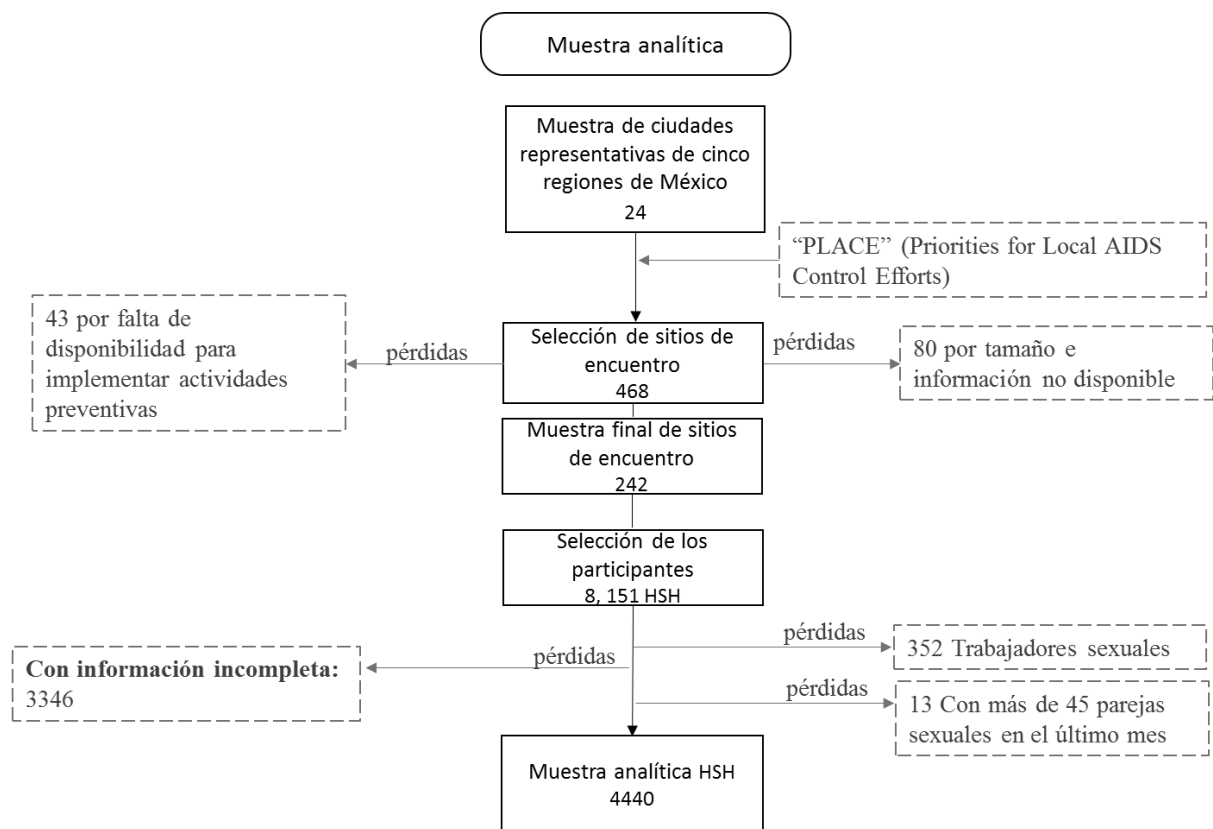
Muestra analítica

Muestra de ciudades representativas de cinco regiones de México
24

“PLACE” (Priorities for Local AIDS Control Efforts)

43 por falta de disponibilidad para implementar actividades preventivas

pérdidas

Selección de sitios de encuentro
468

pérdidas

80 por tamaño e información no disponible

Muestra final de sitios de encuentro
242

Selección de los participantes
8, 151 HSH

Con información incompleta: 3346

pérdidas

pérdidas

352 Trabajadores sexuales

pérdidas

13 Con más de 45 parejas sexuales en el último mes

Muestra analítica HSH
4440